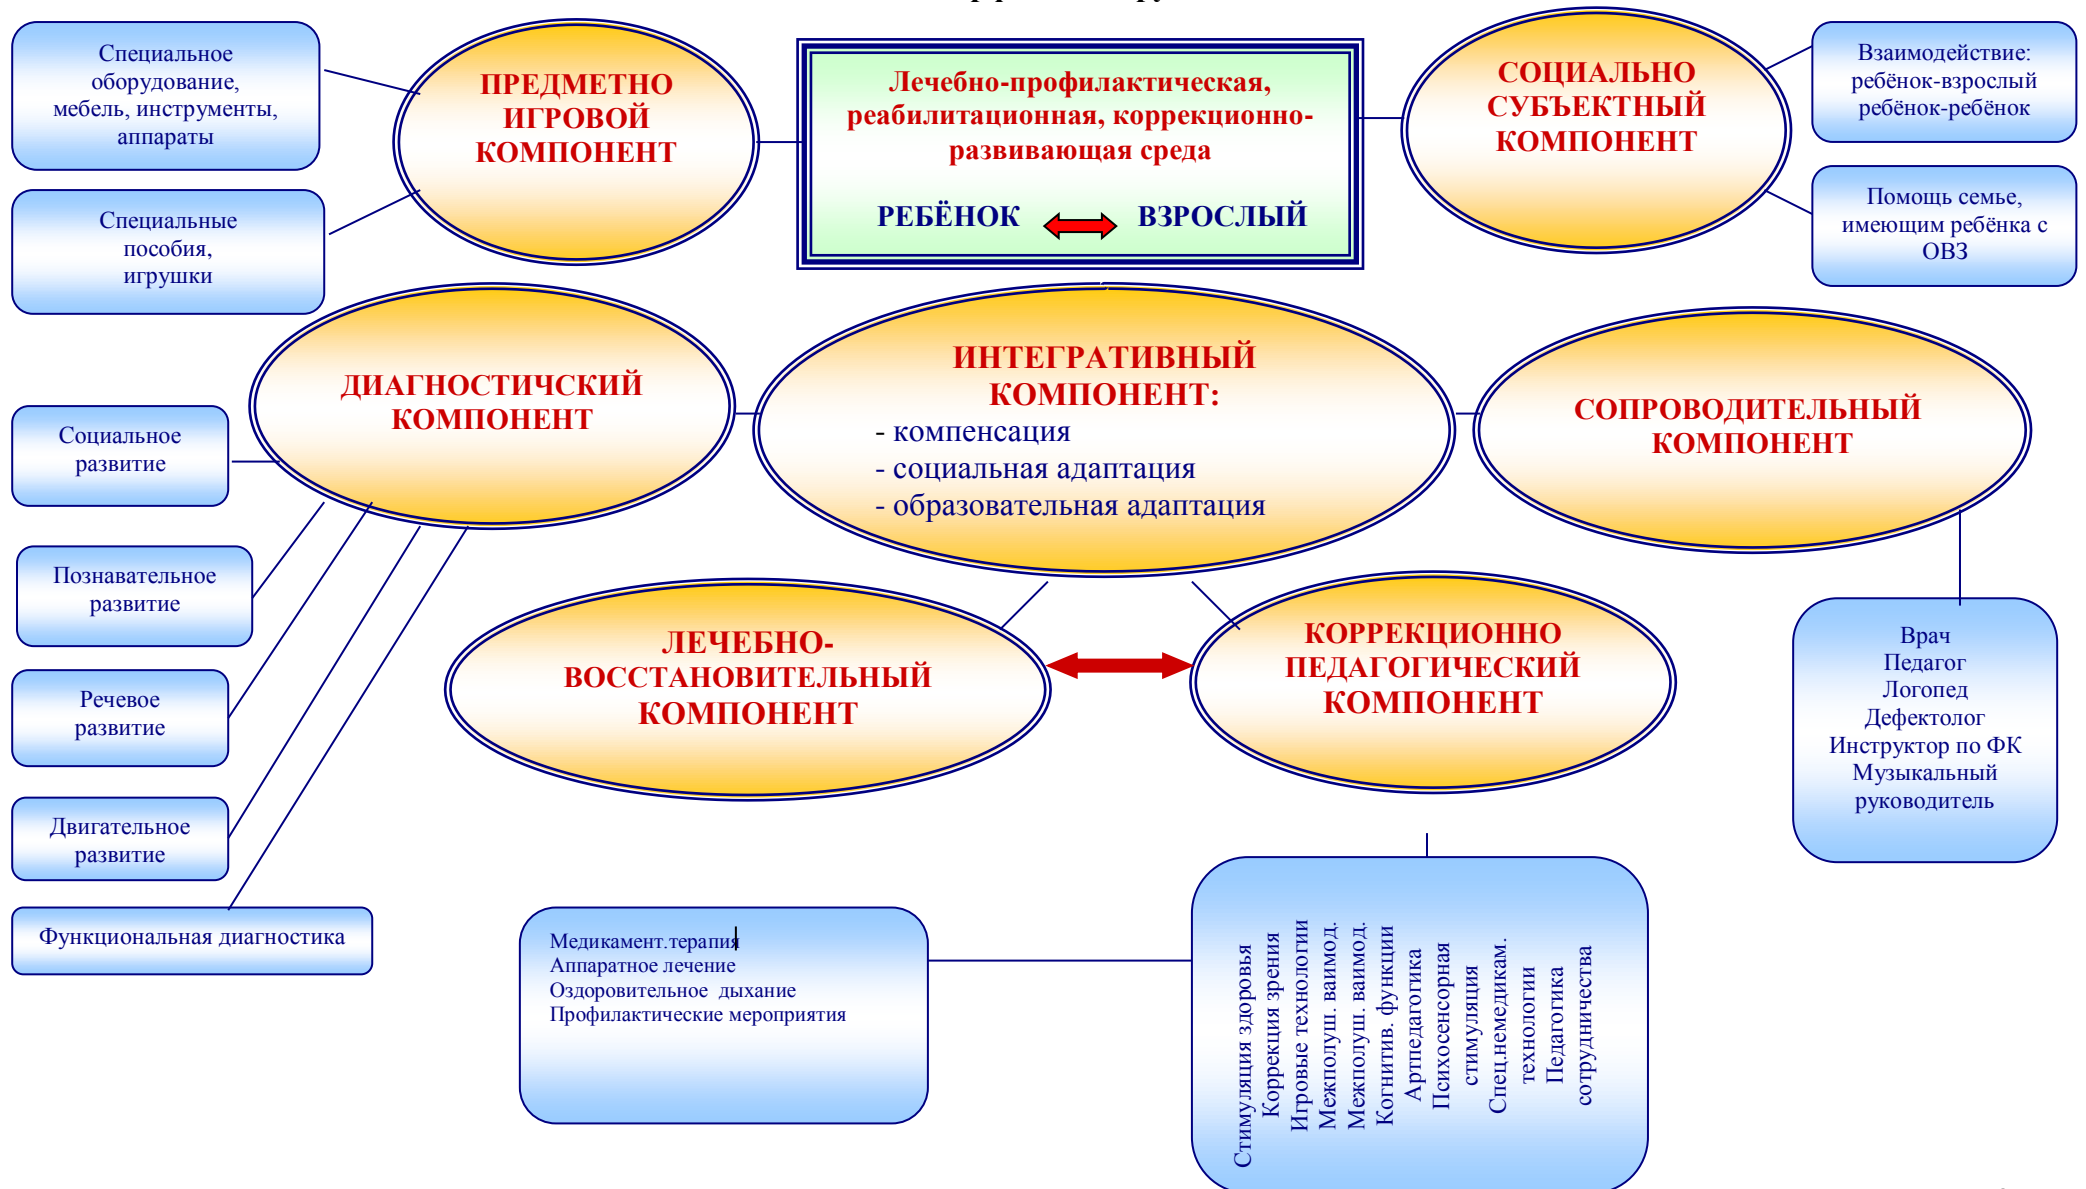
Специальное оборудование, мебель, инструменты, аппараты

ПРЕДМЕТНО ИГРОВОЙ КОМПОНЕНТ

Лечебно-профилактическая, реабилитационная, коррекционно-развивающая среда

РЕБЁНОК ВЗРОСЛЫЙ

СОЦИАЛЬНО СУБЪЕКТНЫЙ КОМПОНЕНТ

Взаимодействие: ребёнок-взрослый ребёнок-ребёнок

Специальные пособия, игрушки

Помощь семье, имеющим ребёнка с ОВЗ

ДИАГНОСТИЧСКИЙ КОМПОНЕНТ

ИНТЕГРАТИВНЫЙ КОМПОНЕНТ:
- компенсация
- социальная адаптация
- образовательная адаптация

СОПРОВОДИТЕЛЬНЫЙ КОМПОНЕНТ

Социальное развитие

Познавательное развитие

ЛЕЧЕБНО-ВОССТАНОВИТЕЛЬНЫЙ КОМПОНЕНТ

КОРРЕКЦИОННО ПЕДАГОГИЧЕСКИЙ КОМПОНЕНТ

Врач
Педагог
Логопед
Дефектолог
Инструктор по ФК
Музыкальный руководитель

Речевое развитие

Двигательное развитие

Функциональная диагностика

Медикамент.терапия
Аппаратное лечение
Оздоровительное дыхание
Профилактические мероприятия

Стимуляция здоровья
Коррекция зрения
Игровые технологии
Межполуш. ваимод.
Межполуш. ваимод.
Когнитив. функции
Артпедагогика
Психосенсорная стимуляция
Спец.немедикам. технологии
Педагогика сотрудничества